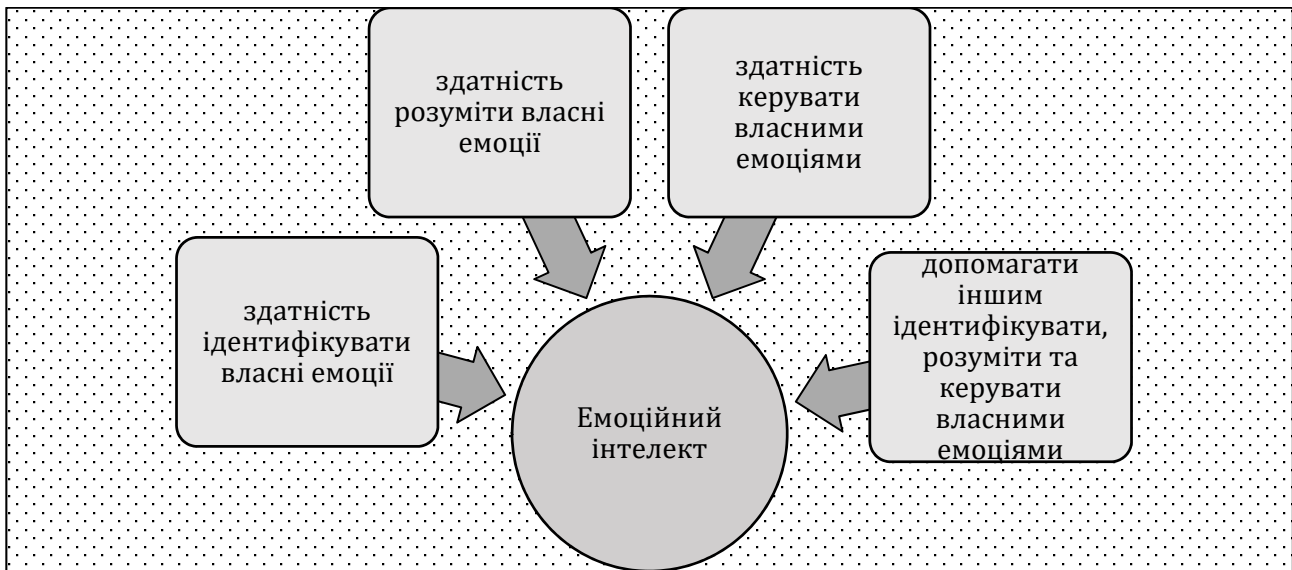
здатність розуміти власні емоції

здатність керувати власними емоціями

здатність ідентифікувати власні емоції

допомагати іншим ідентифікувати, розуміти та керувати власними емоціями

Емоційний інтелект